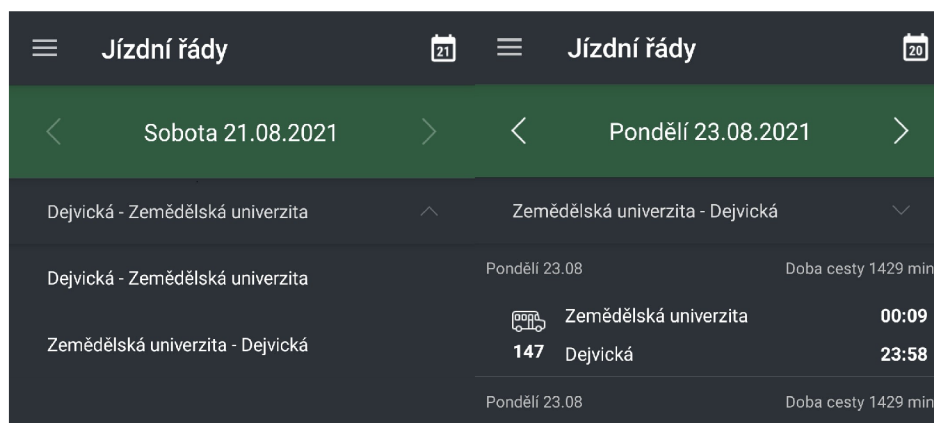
Jízdní řády

21

Sobota 21.08.2021

Dejvická - Zemědělská univerzita

Dejvická - Zemědělská univerzita

Zemědělská univerzita - Dejvická

Jízdní řády

20

Pondělí 23.08.2021

Zemědělská univerzita - Dejvická

Pondělí 23.08

Doba cesty 1429 min

Zemědělská univerzita 00:09

147 Dejvická 23:58

Pondělí 23.08

Doba cesty 1429 min